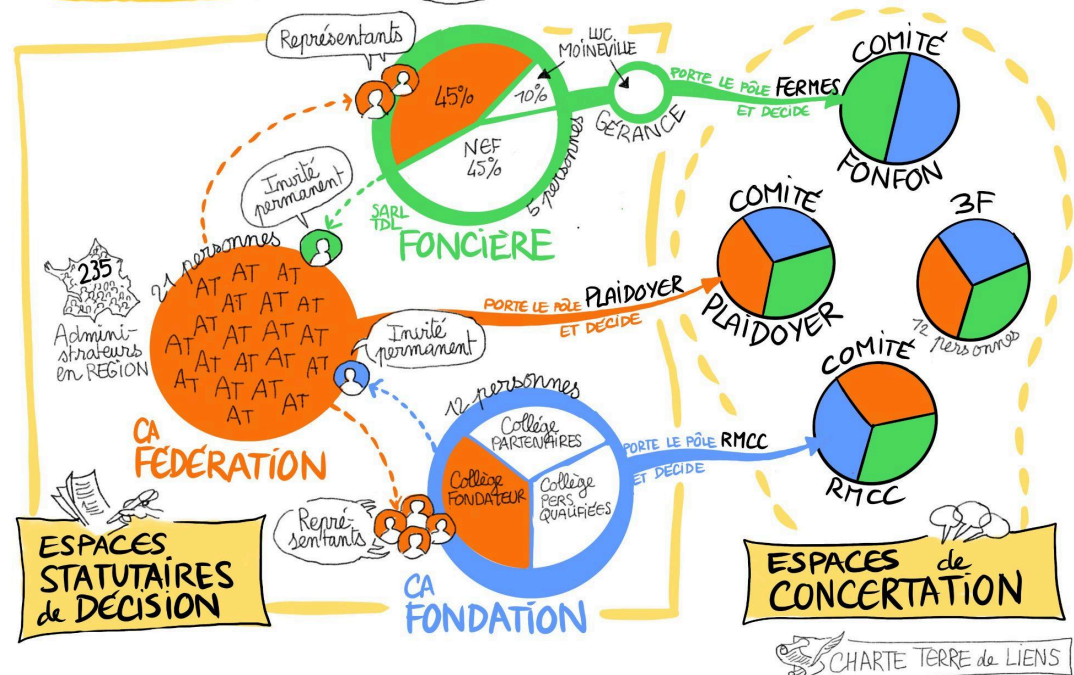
Représentants

45%

10%

LUC. MOINEVILLE

NEF 45%

5 personnes

GÉRANCE

SARL TDL

FONCIÈRE

PORTE LE PÔLE FERMES ET DECIDE

COMITÉ FONFON

Invité permanent

235

Administrateurs en RÉGION

21 personnes

AT AT AT AT AT AT AT AT AT AT AT AT AT AT AT AT AT AT AT AT AT AT

CA FÉDÉRATION

PORTE LE PÔLE PLAIDOYER ET DECIDE

COMITÉ PLAIDOYER

3F

12 personnes

Invité permanent

12 personnes

Collège PARTENAIRES

Collège FONDATEUR

Collège PERS QUALIFIÉES

PORTE LE PÔLE RMCC ET DECIDE

COMITÉ RMCC

Représentants

CA FONDATION

ESPACES STATUTAIRES de DÉCISION

ESPACES de CONCERTATION

CHARTE TERRE de LIENS